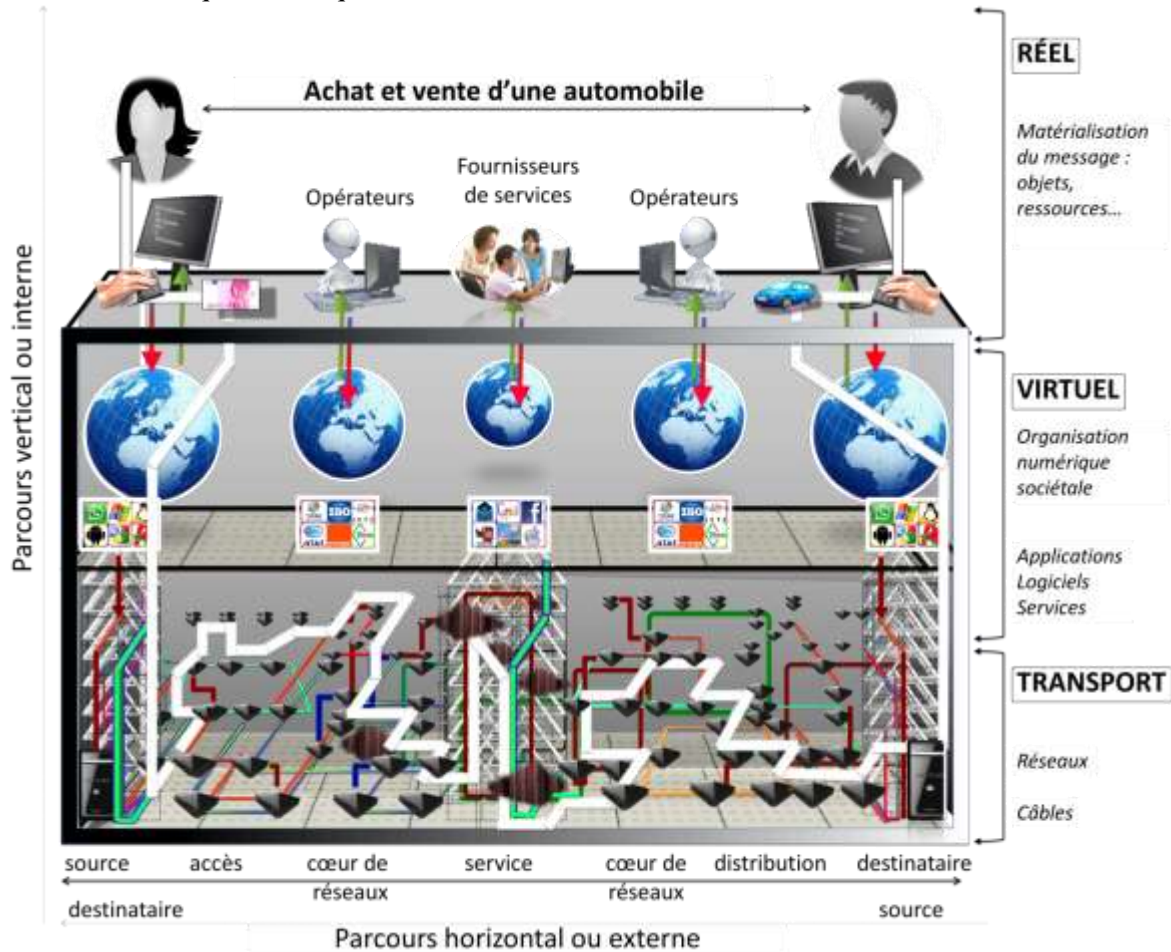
Achat et vente d'une automobile

Opérateurs

Fournisseurs de services

Opérateurs

RÉEL

Matérialisation du message : objets, ressources…

VIRTUEL

Organisation numérique sociétale

Applications Logiciels Services

TRANSPORT

Réseaux

Câbles

Parcours vertical ou interne

source | accès | cœur de réseaux | service | cœur de réseaux | distribution | destinataire

destinataire | source

Parcours horizontal ou externe